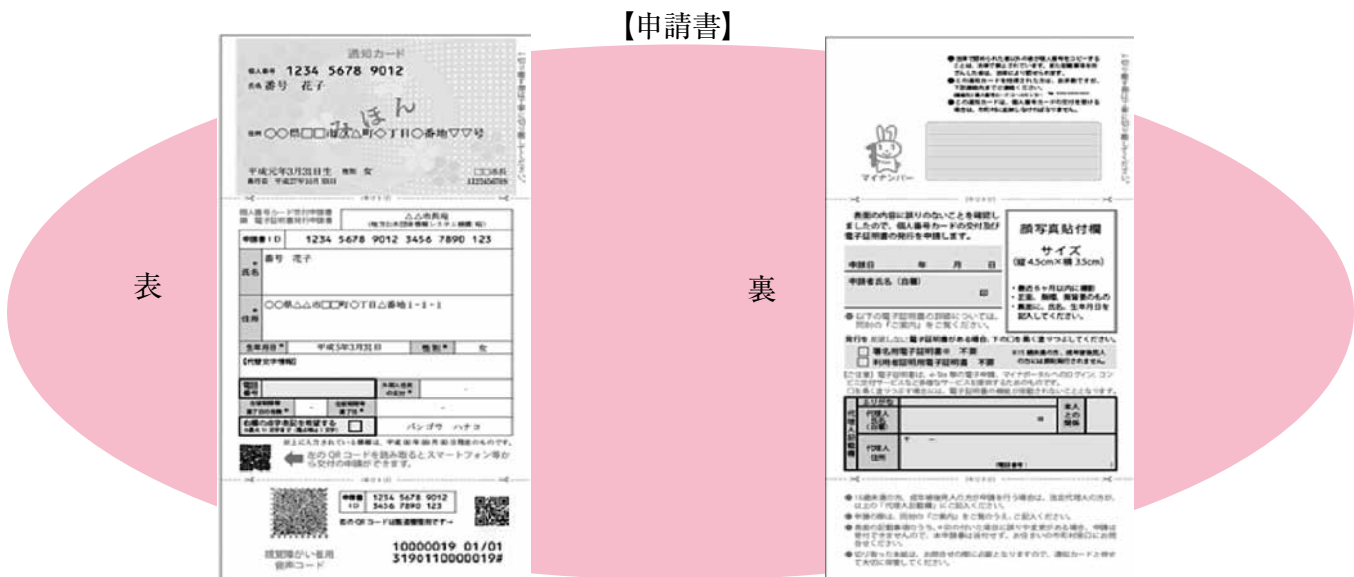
【申請書】

表

通知カード
個人番号 1234 5678 9012
氏名 番号 花子
みほん
住所 ○○県□□市△△町○丁目○番地▽▽号
平成元年3月31日生 性別 女
□□市長

個人番号カード交付申請書 兼 電子証明書発行申請書
△△市長殿
申請書ID 1234 5678 9012 3456 7890 123
氏名 番号 花子
住所 ○○県△△市□□町○丁目△番地1-1-1
生年月日 平成5年3月31日 性別 女
【代替文字情報】
電話番号
外国人住民の方のみ
旧氏の併記を希望する
バンゴウ ハナコ
左の QR コードを読み取るとスマートフォン等から交付の申請ができます。
申請書ID 1234 5678 9012 3456 7890 123
視覚障がい者用音声コード
10000019 01/01
3190110000019#

裏

マイナンバー

表面の内容に誤りのないことを確認しましたので、個人番号カードの交付及び電子証明書の発行を申請します。
顔写真貼付欄
サイズ (縦4.5cm×横3.5cm)
申請日 年 月 日
申請者氏名(自署)
・最近6ヵ月以内に撮影
・正面、無帽、無背景のもの
・裏面に、氏名、生年月日を記入してください。
署名用電子証明書 不要
利用者証明用電子証明書 不要
代理人記載欄
代理人住所
代理人氏名
本人との関係
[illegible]